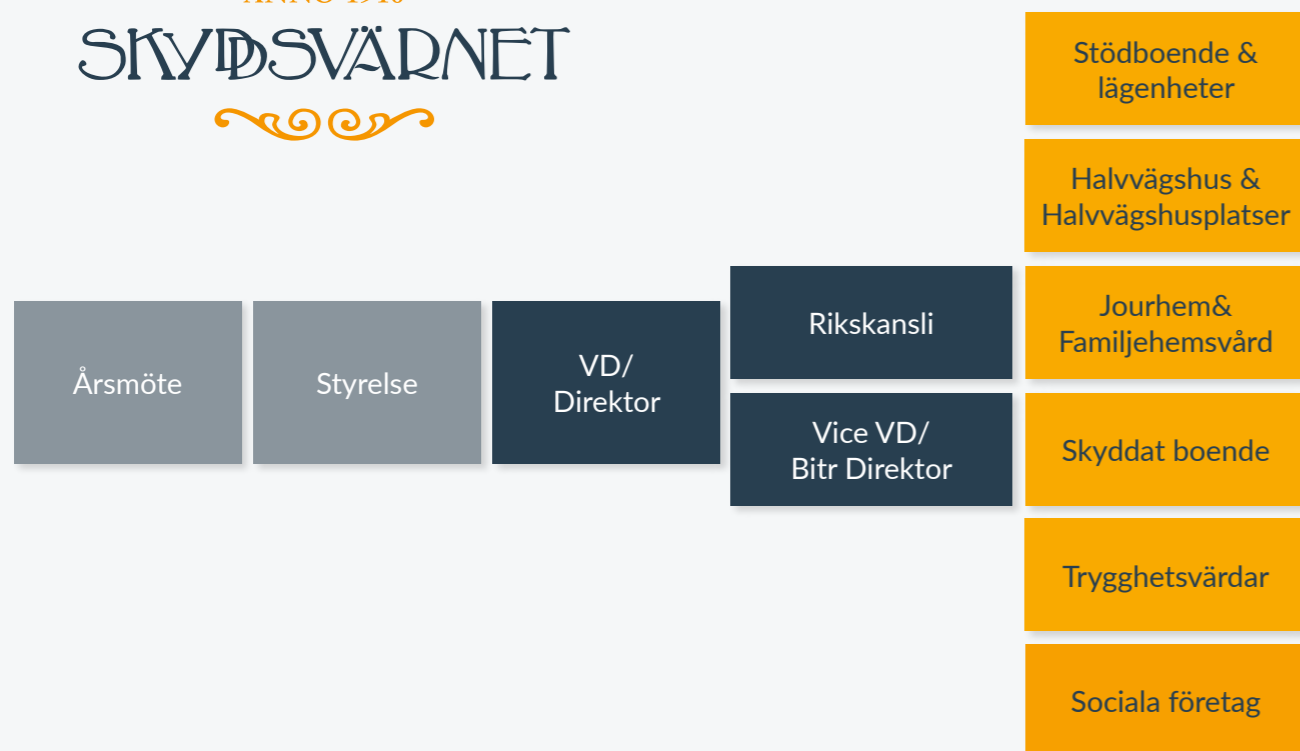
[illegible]

SKYDDSVÄRNET

Årsmöte

Styrelse

VD/ Direktor

Rikskansli

Vice VD/ Bitr Direktor

Stödboende & lägenheter

Halvvägshus & Halvvägshusplatser

Jourhem& Familjehemsvård

Skyddat boende

Trygghetsvärdar

Sociala företag